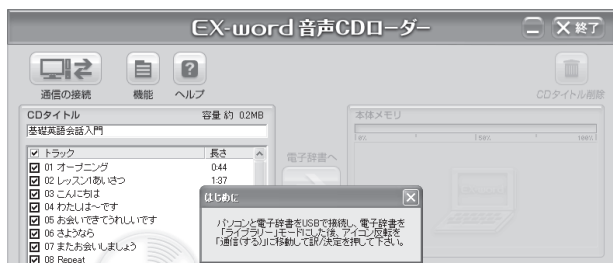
EX-word 音声CDローダー

終了

通信の接続　機能　ヘルプ

CDタイトル削除

CDタイトル　容量 約 0.2MB

基礎英語会話入門

本体メモリ

0%　50%　100%

| トラック | 長さ |
|---|---|
| 01 オープニング | 0:44 |
| 02 レッスン1あいさつ | 1:37 |
| 03 こんにちは | |
| 04 わたしは～です | |
| 05 お会いできてうれしいです | |
| 06 さようなら | |
| 07 またお会いしましょう | |
| 08 Repeat | |

電子辞書へ

はじめに

パソコンと電子辞書をUSBで接続し、電子辞書を「ライブラリー」モードにした後、アイコン反転を「通信(する)」に移動して訳/決定を押して下さい。